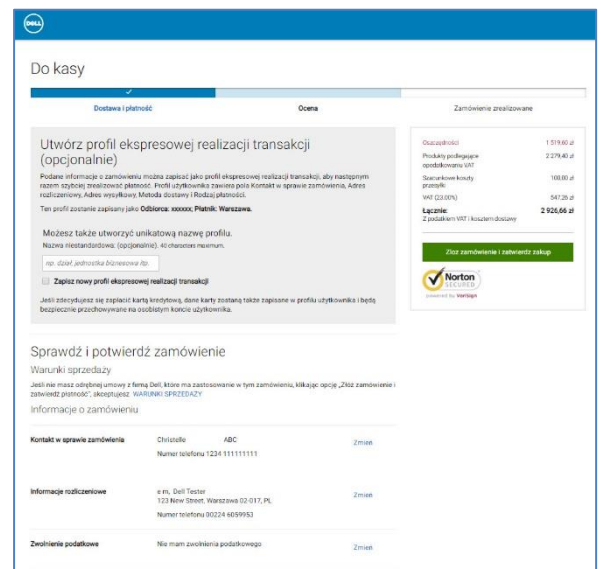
DELL

Do kasy

Dostawa i płatność

Ocena

Zamówienie zrealizowane

Utwórz profil ekspresowej realizacji transakcji (opcjonalnie)

Podane informacje o zamówieniu można zapisać jako profil ekspresowej realizacji transakcji, aby następnym razem szybciej zrealizować płatność. Profil użytkownika zawiera pola Kontakt w sprawie zamówienia, Adres rozliczeniowy, Adres wysyłkowy, Metoda dostawy i Rodzaj płatności.

Ten profil zostanie zapisany jako Odbiorca: xxxxxx; Płatnik: Warszawa.

Możesz także utworzyć unikatową nazwę profilu.

Nazwa niestandardowa: (opcjonalnie). 40 characters maximum.

np. dział, jednostka biznesowa itp.

Zapisz nowy profil ekspresowej realizacji transakcji

Jeśli zdecydujesz się zapłacić kartą kredytową, dane karty zostaną także zapisane w profilu użytkownika i będą bezpiecznie przechowywane na osobistym koncie użytkownika.

| | |
|---|---|
| Oszczędności | 1 519,60 zł |
| Produkty podlegające opodatkowaniu VAT | 2 279,40 zł |
| Szacunkowe koszty przesyłki | 100,00 zł |
| VAT (23,00%) | 547,26 zł |
| Łącznie: Z podatkiem VAT i kosztem dostawy | 2 926,66 zł |

Złóż zamówienie i zatwierdź zakup

Norton SECURED powered by VeriSign

Sprawdź i potwierdź zamówienie

Warunki sprzedaży

Jeśli nie masz odrębnej umowy z firmą Dell, które ma zastosowanie w tym zamówieniu, klikając opcję „Złóż zamówienie i zatwierdź płatność", akceptujesz WARUNKI SPRZEDAŻY

Informacje o zamówieniu

Kontakt w sprawie zamówienia
Christelle ABC
Numer telefonu 1234 111111111
Zmień

Informacje rozliczeniowe
e m, Dell Tester
123 New Street, Warszawa 02-017, PL
Numer telefonu 00224 6059953
Zmień

Zwolnienie podatkowe
Nie mam zwolnienia podatkowego
Zmień